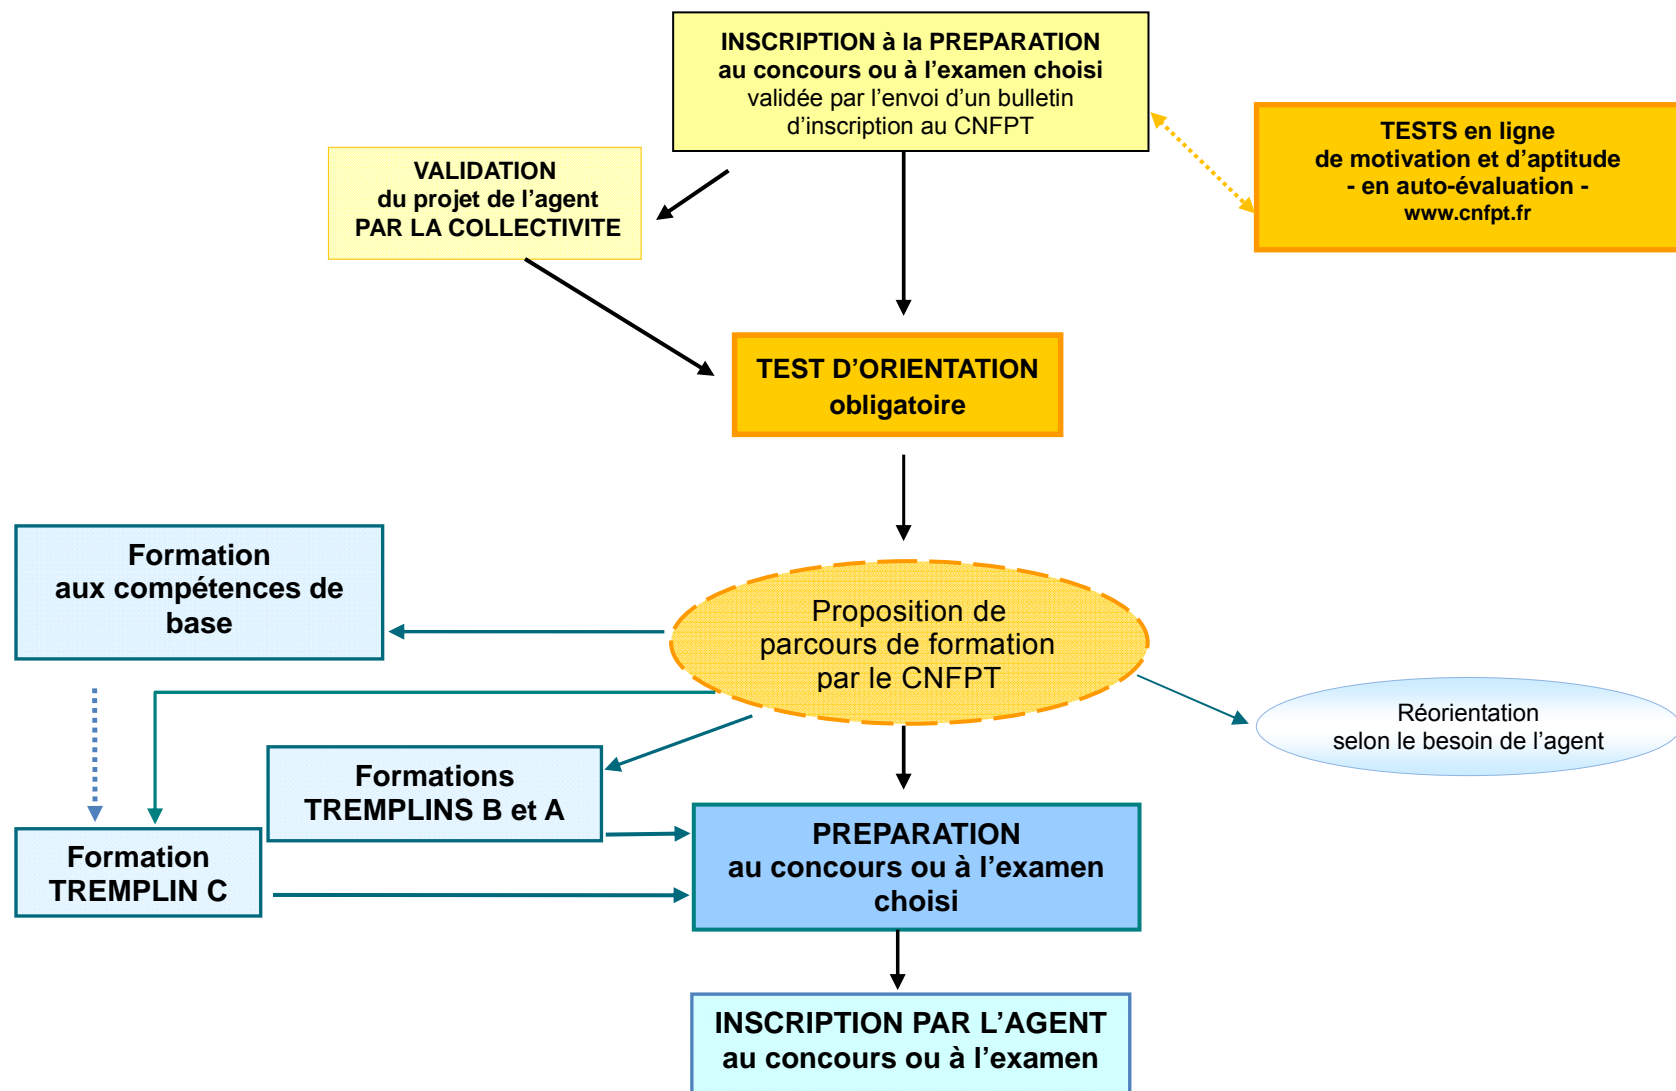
INSCRIPTION à la PREPARATION au concours ou à l'examen choisi validée par l'envoi d'un bulletin d'inscription au CNFPT

TESTS en ligne de motivation et d'aptitude - en auto-évaluation - www.cnfpt.fr

VALIDATION du projet de l'agent PAR LA COLLECTIVITE

TEST D'ORIENTATION obligatoire

Formation aux compétences de base

Proposition de parcours de formation par le CNFPT

Réorientation selon le besoin de l'agent

Formations TREMPLINS B et A

Formation TREMPLIN C

PREPARATION au concours ou à l'examen choisi

INSCRIPTION PAR L'AGENT au concours ou à l'examen